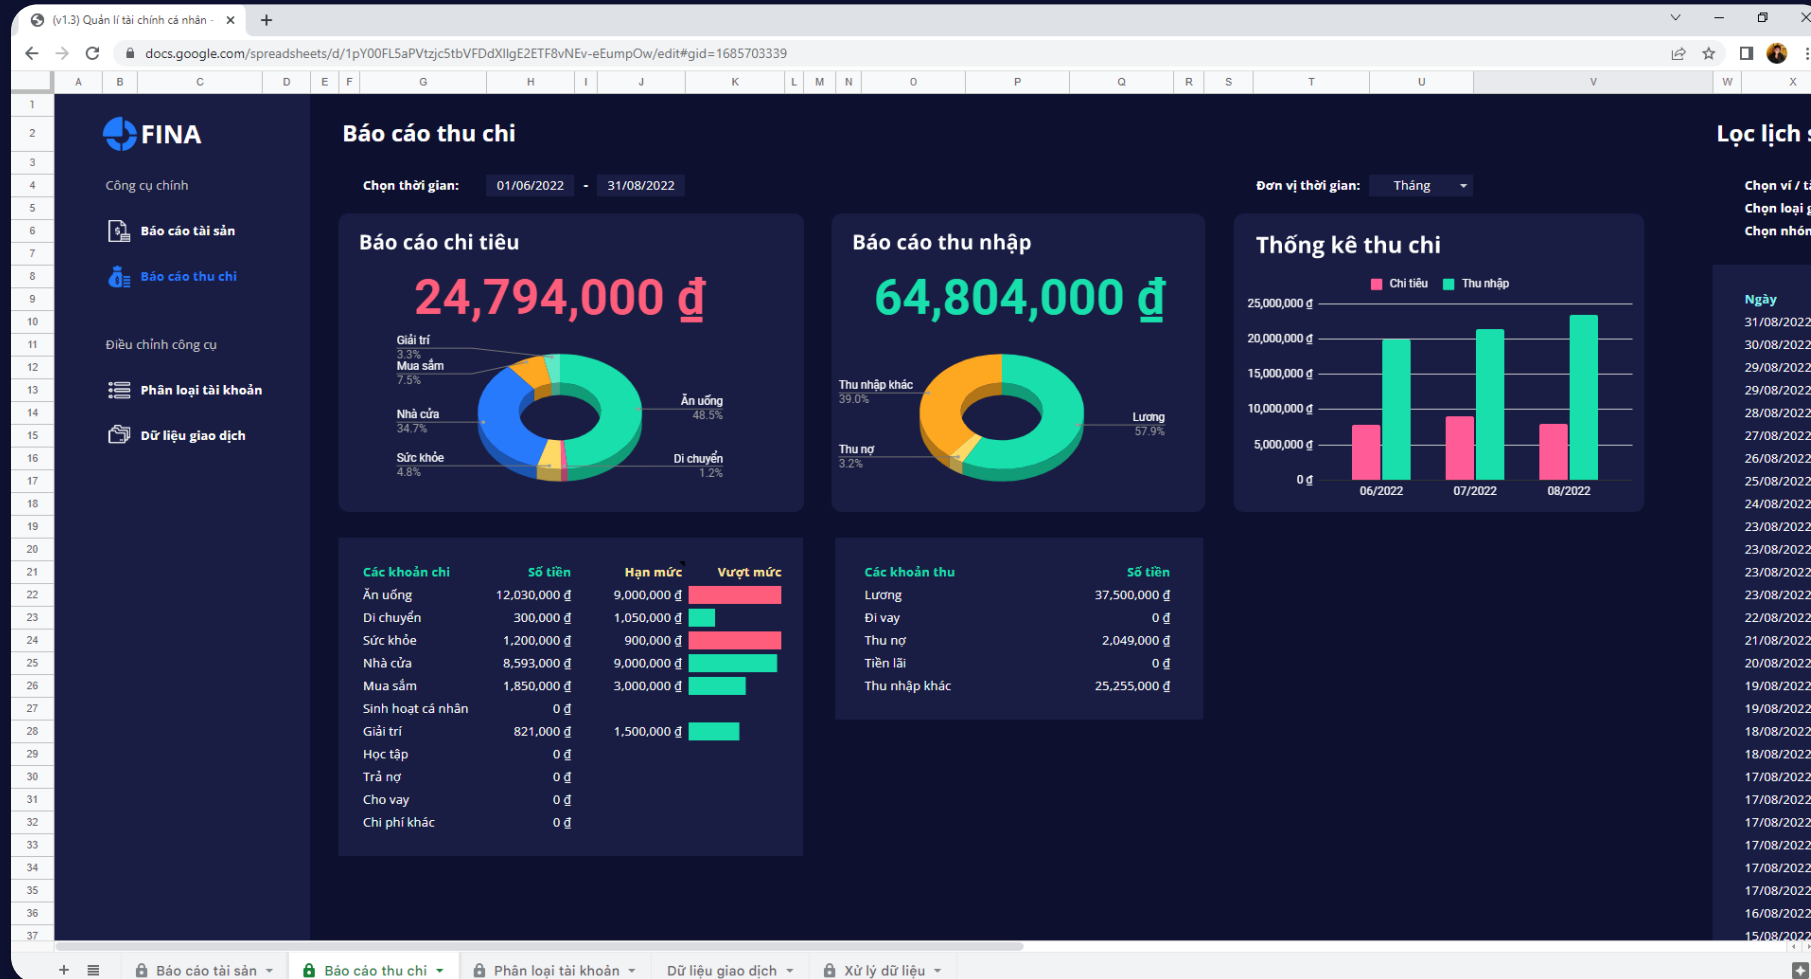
(v1.3) Quản lí tài chính cá nhân -

docs.google.com/spreadsheets/d/1pY00FL5aPVtzjc5tbVFDdXIlgE2ETF8vNEv-eEumpOw/edit#gid=1685703339

FINA

Công cụ chính

Báo cáo tài sản

Báo cáo thu chi

Điều chỉnh công cụ

Phân loại tài khoản

Dữ liệu giao dịch

Báo cáo thu chi

Chọn thời gian: 01/06/2022 - 31/08/2022

Đơn vị thời gian: Tháng

Lọc lịch s

Chọn ví / tà
Chọn loại g
Chọn nhón

Báo cáo chi tiêu

24,794,000 đ

Giải trí 3.3%
Mua sắm 7.5%
Nhà cửa 34.7%
Sức khỏe 4.8%
Ăn uống 48.5%
Di chuyển 1.2%

Báo cáo thu nhập

64,804,000 đ

Thu nhập khác 39.0%
Thu nợ 3.2%
Lương 57.9%

Thống kê thu chi

Chi tiêu Thu nhập

25,000,000 đ
20,000,000 đ
15,000,000 đ
10,000,000 đ
5,000,000 đ
0 đ

06/2022 07/2022 08/2022

| Các khoản chi | Số tiền | Hạn mức | Vượt mức |
|---|---|---|---|
| Ăn uống | 12,030,000 đ | 9,000,000 đ | |
| Di chuyển | 300,000 đ | 1,050,000 đ | |
| Sức khỏe | 1,200,000 đ | 900,000 đ | |
| Nhà cửa | 8,593,000 đ | 9,000,000 đ | |
| Mua sắm | 1,850,000 đ | 3,000,000 đ | |
| Sinh hoạt cá nhân | 0 đ | | |
| Giải trí | 821,000 đ | 1,500,000 đ | |
| Học tập | 0 đ | | |
| Trả nợ | 0 đ | | |
| Cho vay | 0 đ | | |
| Chi phí khác | 0 đ | | |

| Các khoản thu | Số tiền |
|---|---|
| Lương | 37,500,000 đ |
| Đi vay | 0 đ |
| Thu nợ | 2,049,000 đ |
| Tiền lãi | 0 đ |
| Thu nhập khác | 25,255,000 đ |

Ngày
31/08/2022
30/08/2022
29/08/2022
29/08/2022
28/08/2022
27/08/2022
26/08/2022
25/08/2022
24/08/2022
23/08/2022
23/08/2022
23/08/2022
23/08/2022
22/08/2022
21/08/2022
20/08/2022
19/08/2022
19/08/2022
18/08/2022
18/08/2022
17/08/2022
17/08/2022
17/08/2022
17/08/2022
17/08/2022
17/08/2022
16/08/2022
15/08/2022

Báo cáo tài sản | Báo cáo thu chi | Phân loại tài khoản | Dữ liệu giao dịch | Xử lý dữ liệu